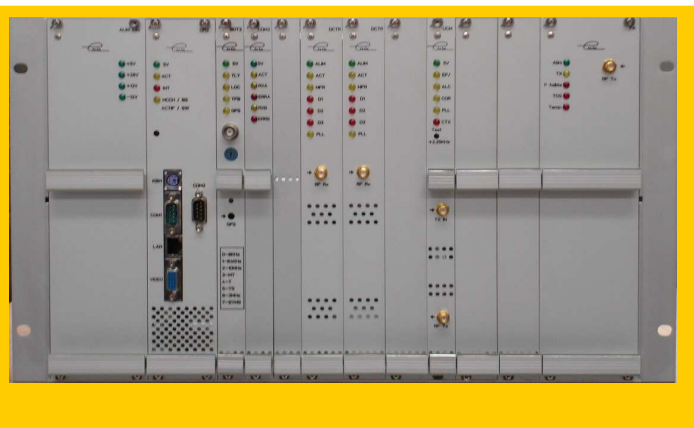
ALM
+5V
+12V
+15V
-15V
5V
ACT
INT
HOST / SB
XCTRL / SW
5V
FLT
LOK
PPS
GPS
5V
ACT
DDA
DMA
RFB
ERR
DCTR
ALM
ACT
HPR
DI
DI
DI
PLL
DCTR
ALM
ACT
HPR
DI
DI
DI
PLL
5V
EF/
ALC
COR
PLL
CTX
Cmd
10MHz
RF Rx
RF Rx
TX
RF Tx
RF Tx
KBM
COM
LAN
VIDEO
COM2
GPS
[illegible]